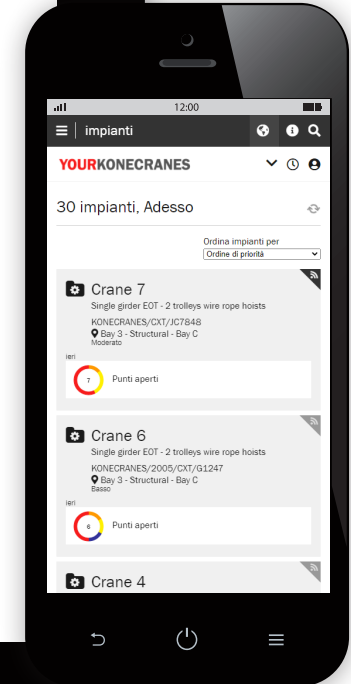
12:00

impianti

YOURKONECRANES

30 impianti, Adesso

Ordina impianti per
Ordine di priorità

Crane 7
Single girder EOT - 2 trolleys wire rope hoists
KONECRANES/CXT/JC7848
Bay 3 - Structural - Bay C
Moderato
ieri
7
Punti aperti

Crane 6
Single girder EOT - 2 trolleys wire rope hoists
KONECRANES/2005/CXT/G1247
Bay 3 - Structural - Bay C
Basso
ieri
6
Punti aperti

Crane 4